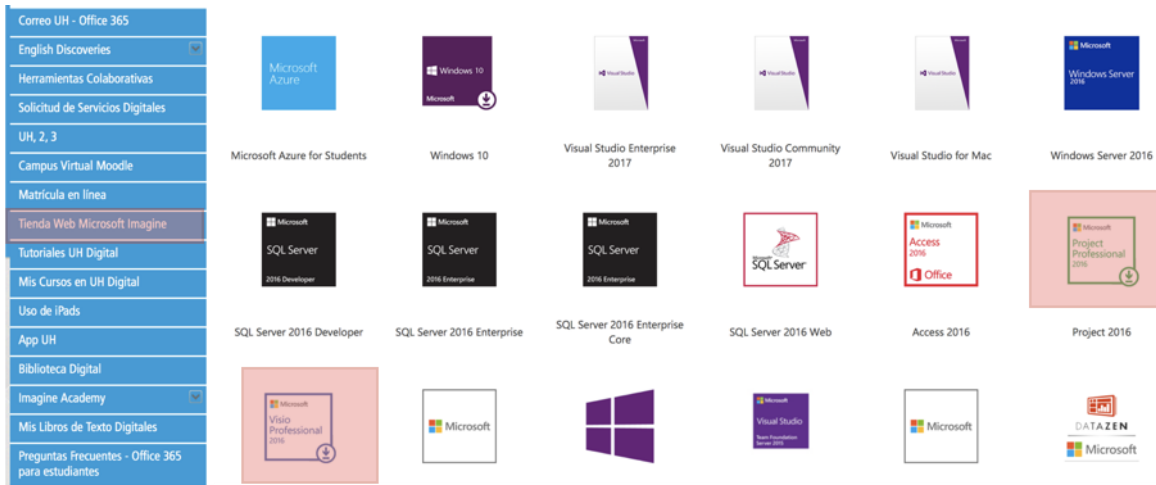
Correo UH - Office 365
English Discoveries
Herramientas Colaborativas
Solicitud de Servicios Digitales
UH, 2, 3
Campus Virtual Moodle
Matrícula en línea
Tienda Web Microsoft Imagine
Tutoriales UH Digital
Mis Cursos en UH Digital
Uso de iPads
App UH
Biblioteca Digital
Imagine Academy
Mis Libros de Texto Digitales
Preguntas Frecuentes - Office 365 para estudiantes

Microsoft Azure
Microsoft Azure for Students

Windows 10
Microsoft
Windows 10

Visual Studio
Visual Studio Enterprise 2017

Visual Studio
Visual Studio Community 2017

Visual Studio
Visual Studio for Mac

Microsoft
Windows Server 2016
Windows Server 2016

Microsoft
SQL Server
2016 Developer
SQL Server 2016 Developer

Microsoft
SQL Server
2016 Enterprise
SQL Server 2016 Enterprise

Microsoft
SQL Server
2016 Enterprise
SQL Server 2016 Enterprise Core

SQL Server
SQL Server 2016 Web

Microsoft
Access
2016
Office
Access 2016

Microsoft
Project Professional 2016
Project 2016

Microsoft
Visio Professional 2016

Microsoft

Visual Studio
Team Foundation Server 2015

Microsoft

DATAZEN
Microsoft